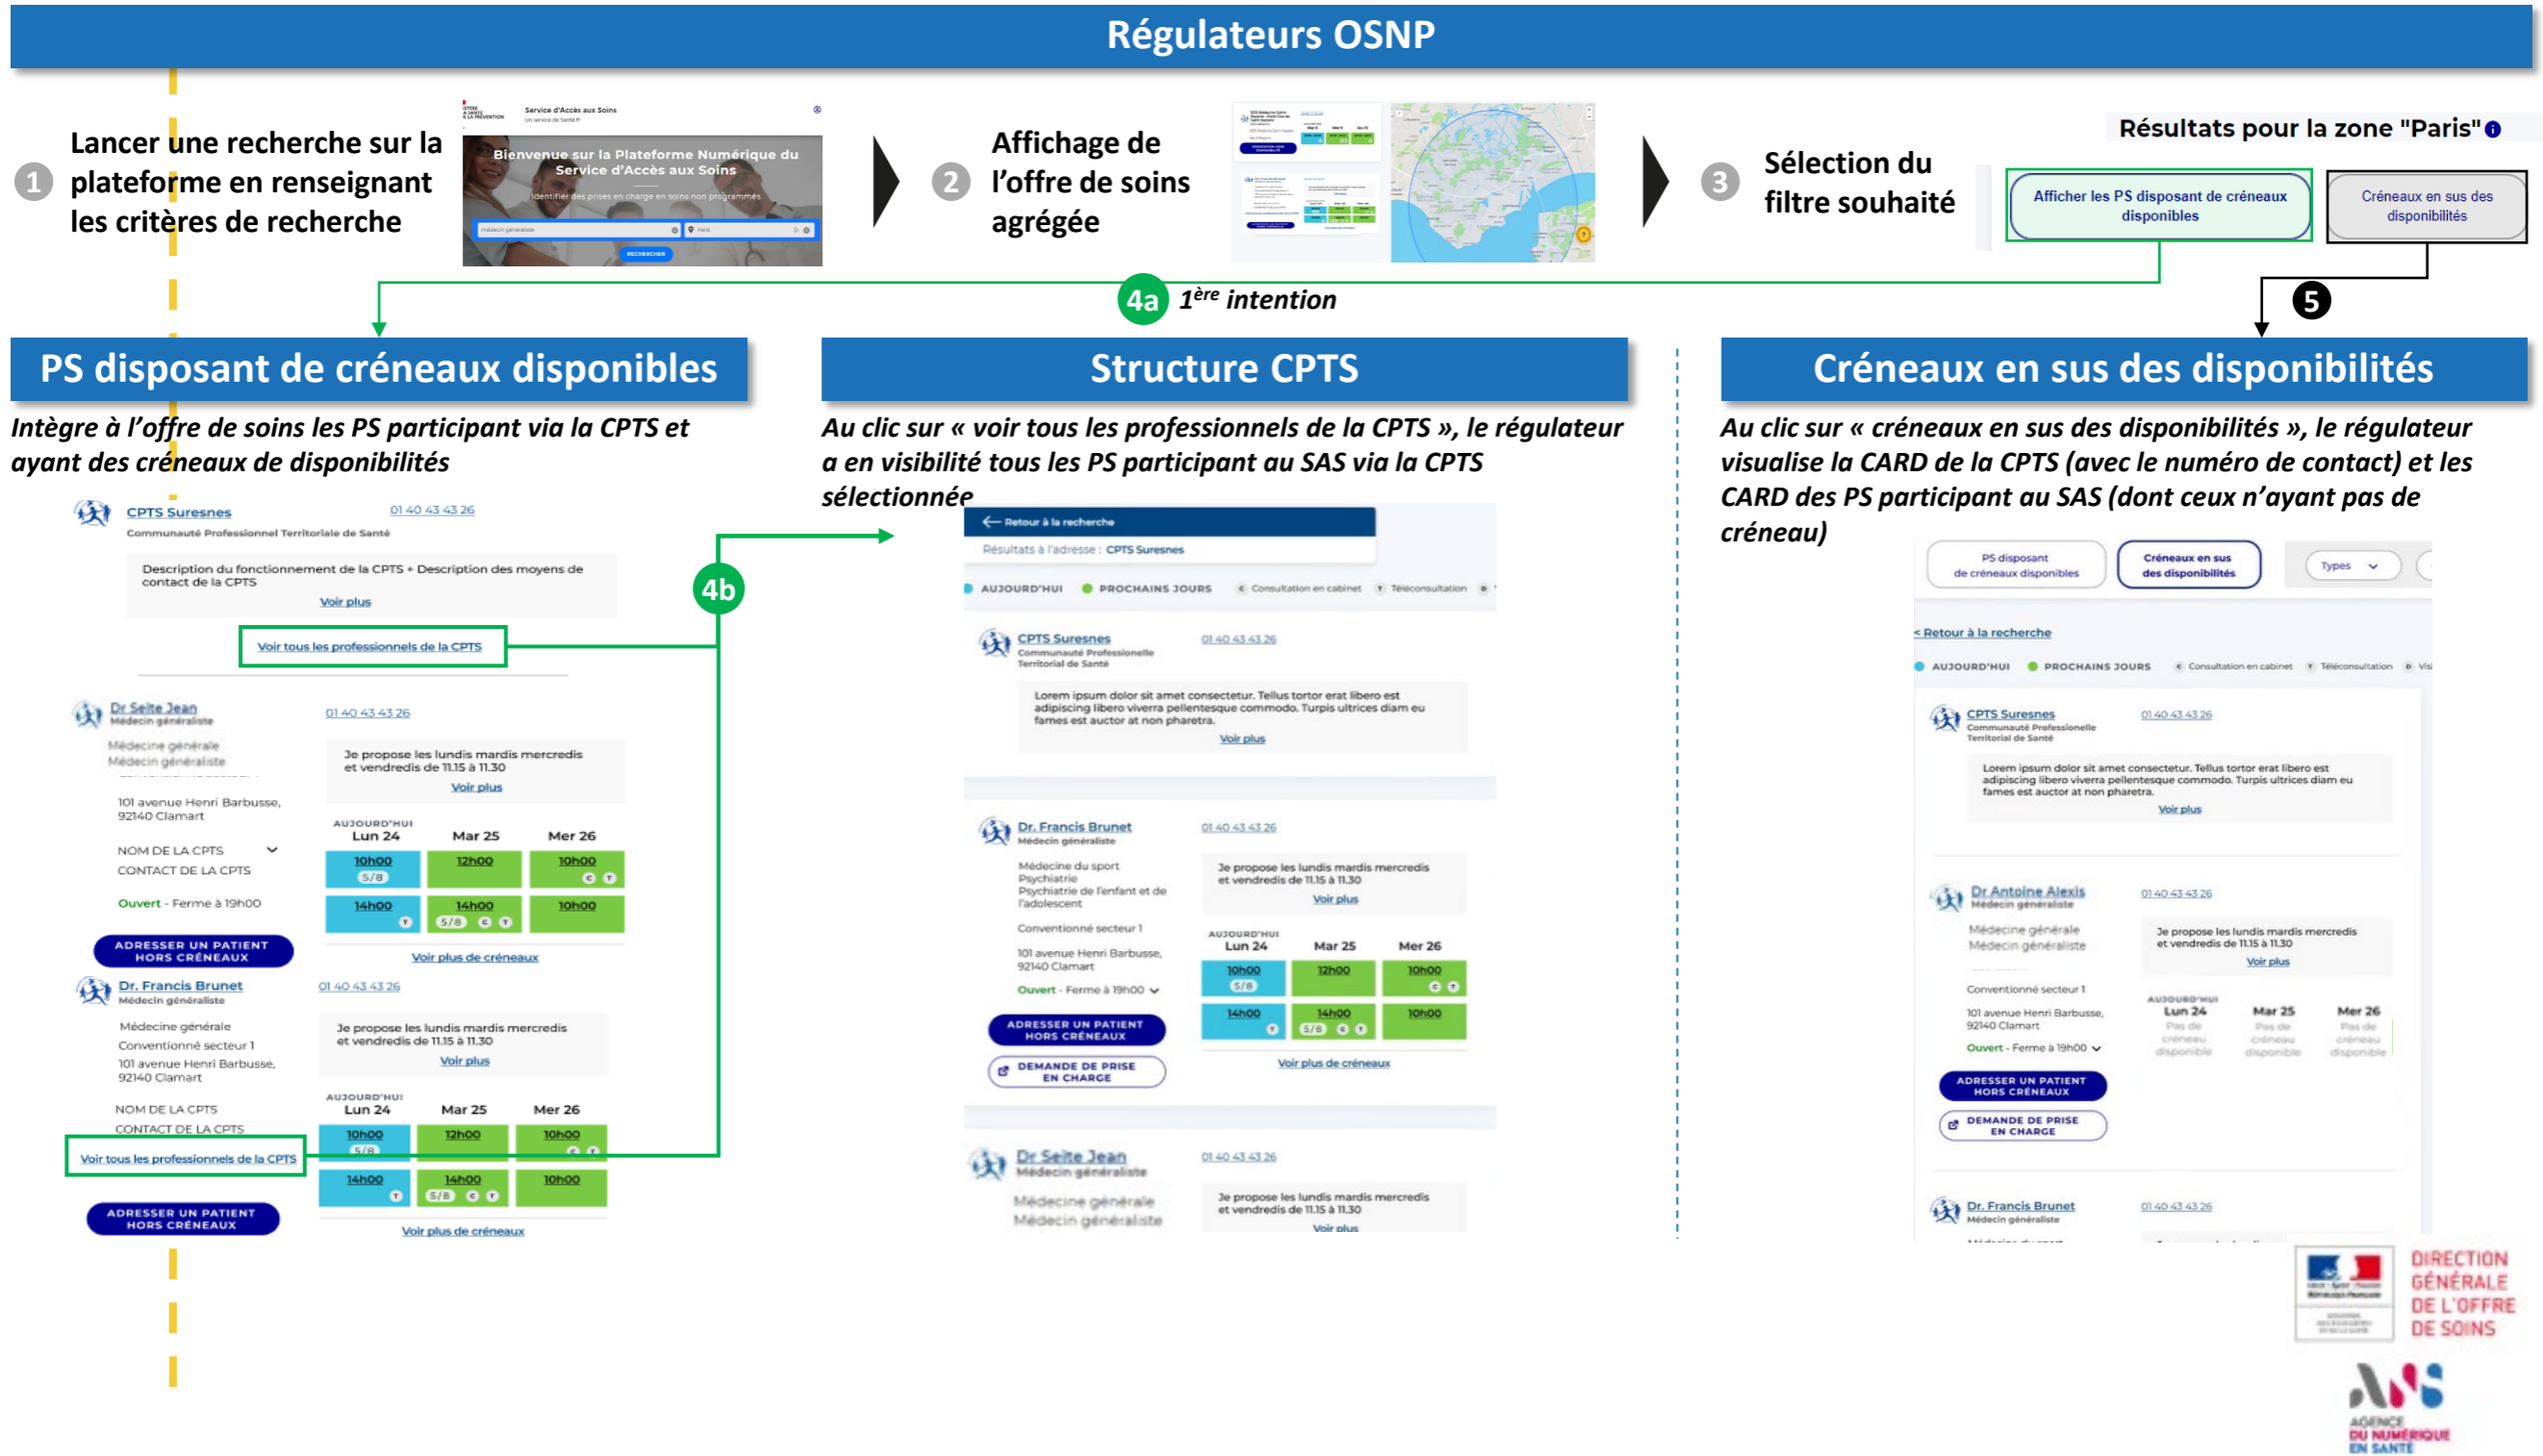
Régulateurs OSNP

1 Lancer une recherche sur la plateforme en renseignant les critères de recherche

Service d'Accès aux Soins
Bienvenue sur la Plateforme Numérique du Service d'Accès aux Soins
Identifier des prises en charge en soins non programmés
médecin généraliste
Paris
RECHERCHER

2 Affichage de l'offre de soins agrégée

3 Sélection du filtre souhaité

Résultats pour la zone "Paris"

Afficher les PS disposant de créneaux disponibles

Créneaux en sus des disponibilités

4a $1^{ère}$ intention

5

PS disposant de créneaux disponibles

Intègre à l'offre de soins les PS participant via la CPTS et ayant des créneaux de disponibilités

CPTS Suresnes
01 40 43 43 26
Communauté Professionnel Territoriale de Santé
Description du fonctionnement de la CPTS + Description des moyens de contact de la CPTS
Voir plus
Voir tous les professionnels de la CPTS

Dr Seite Jean
Médecin généraliste
01 40 43 43 26
Médecine générale
Médecin généraliste
Je propose les lundis mardis mercredis et vendredis de 11.15 à 11.30
Voir plus
101 avenue Henri Barbusse, 92140 Clamart
NOM DE LA CPTS
CONTACT DE LA CPTS
Ouvert - Ferme à 19h00
AUJOURD'HUI
Lun 24 Mar 25 Mer 26
10h00 5/8 12h00 10h00
14h00 14h00 5/8 10h00
ADRESSER UN PATIENT HORS CRÉNEAUX
Voir plus de créneaux

Dr. Francis Brunet
Médecin généraliste
01 40 43 43 26
Médecine générale
Conventionné secteur 1
101 avenue Henri Barbusse, 92140 Clamart
Je propose les lundis mardis mercredis et vendredis de 11.15 à 11.30
Voir plus
NOM DE LA CPTS
CONTACT DE LA CPTS
Voir tous les professionnels de la CPTS
AUJOURD'HUI
Lun 24 Mar 25 Mer 26
10h00 5/8 12h00 10h00
14h00 14h00 5/8 10h00
ADRESSER UN PATIENT HORS CRÉNEAUX
Voir plus de créneaux

4b

Structure CPTS

Au clic sur « voir tous les professionnels de la CPTS », le régulateur a en visibilité tous les PS participant au SAS via la CPTS sélectionnée

Retour à la recherche
Résultats à l'adresse : CPTS Suresnes
AUJOURD'HUI PROCHAINS JOURS Consultation en cabinet Téléconsultation
CPTS Suresnes
Communauté Professionnelle Territorial de Santé
01 40 43 43 26
Lorem ipsum dolor sit amet consectetur. Tellus tortor erat libero est adipiscing libero viverra pellentesque commodo. Turpis ultrices diam eu fames est auctor at non pharetra.
Voir plus

Dr. Francis Brunet
Médecin généraliste
01 40 43 43 26
Médecine du sport
Psychiatrie
Psychiatrie de l'enfant et de l'adolescent
Conventionné secteur 1
101 avenue Henri Barbusse, 92140 Clamart
Ouvert - Ferme à 19h00
Je propose les lundis mardis mercredis et vendredis de 11.15 à 11.30
Voir plus
AUJOURD'HUI
Lun 24 Mar 25 Mer 26
10h00 5/8 12h00 10h00
14h00 14h00 5/8 10h00
ADRESSER UN PATIENT HORS CRÉNEAUX
DEMANDE DE PRISE EN CHARGE
Voir plus de créneaux

Dr Seite Jean
Médecin généraliste
01 40 43 43 26
Médecine générale
Médecin généraliste
Je propose les lundis mardis mercredis et vendredis de 11.15 à 11.30
Voir plus

Créneaux en sus des disponibilités

Au clic sur « créneaux en sus des disponibilités », le régulateur visualise la CARD de la CPTS (avec le numéro de contact) et les CARD des PS participant au SAS (dont ceux n'ayant pas de créneau)

PS disposant de créneaux disponibles
Créneaux en sus des disponibilités
Types
< Retour à la recherche
AUJOURD'HUI PROCHAINS JOURS Consultation en cabinet Téléconsultation
CPTS Suresnes
Communauté Professionnelle Territorial de Santé
01 40 43 43 26
Lorem ipsum dolor sit amet consectetur. Tellus tortor erat libero est adipiscing libero viverra pellentesque commodo. Turpis ultrices diam eu fames est auctor at non pharetra.
Voir plus

Dr Antoine Alexis
Médecin généraliste
01 40 43 43 26
Médecine générale
Médecin généraliste
Conventionné secteur 1
101 avenue Henri Barbusse, 92140 Clamart
Ouvert - Ferme à 19h00
Je propose les lundis mardis mercredis et vendredis de 11.15 à 11.30
Voir plus
AUJOURD'HUI
Lun 24 Mar 25 Mer 26
Pas de créneau disponible
ADRESSER UN PATIENT HORS CRÉNEAUX
DEMANDE DE PRISE EN CHARGE

Dr. Francis Brunet
Médecin généraliste
01 40 43 43 26

DIRECTION GÉNÉRALE DE L'OFFRE DE SOINS
AGENCE DU NUMÉRIQUE EN SANTÉ